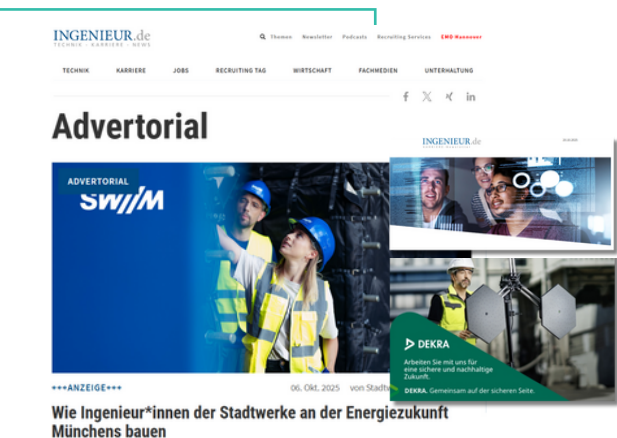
INGENIEUR.de
TECHNIK | KARRIERE | NEWS

Themen Newsletter Podcasts Recruiting Services EMO Hannover

TECHNIK KARRIERE JOBS RECRUITING TAG WIRTSCHAFT FACHMEDIEN UNTERHALTUNG

Advertorial

ADVERTORIAL

SW//M

+++ANZEIGE+++

06. Okt. 2025 von Stadtw

Wie Ingenieur*innen der Stadtwerke an der Energiezukunft Münchens bauen

INGENIEUR.de

DEKRA

Arbeiten Sie mit uns für eine sichere und nachhaltige Zukunft.

DEKRA. Gemeinsam auf der sicheren Seite.